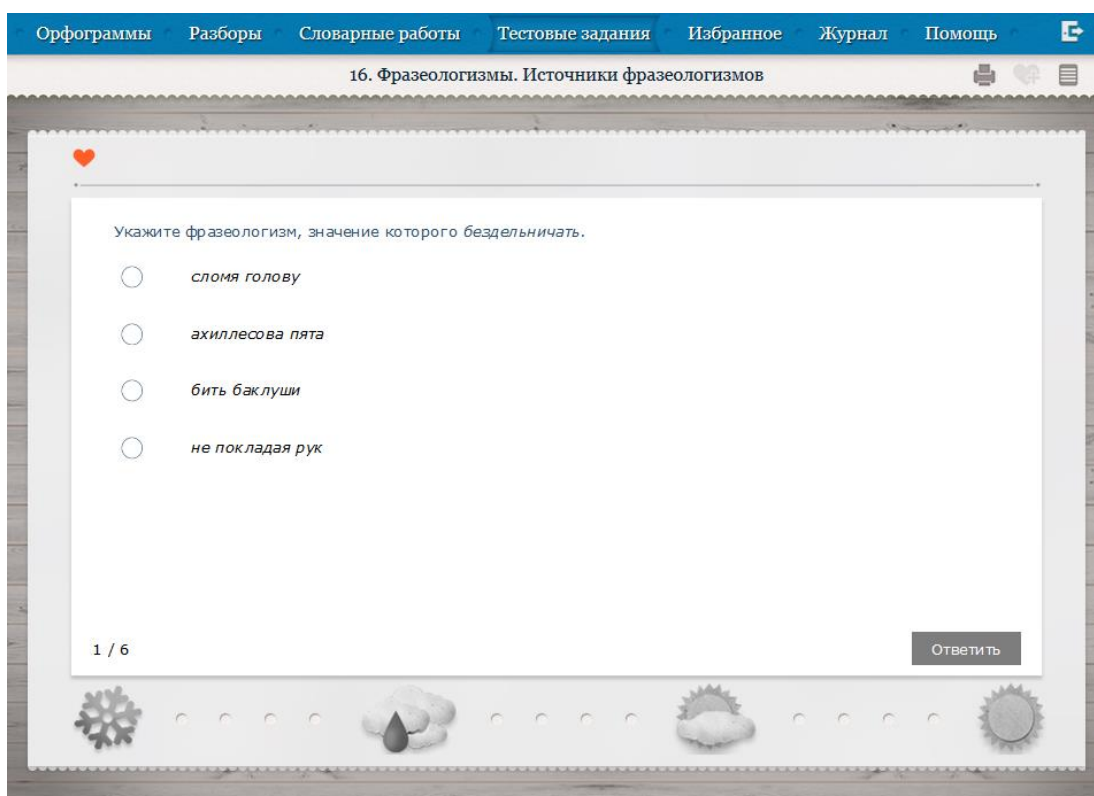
Орфограммы Разборы Словарные работы Тестовые задания Избранное Журнал Помощь

16. Фразеологизмы. Источники фразеологизмов

Укажите фразеологизм, значение которого *бездельничать*.

*сломя голову*

*ахиллесова пята*

*бить баклуши*

*не покладая рук*

1 / 6

Ответить